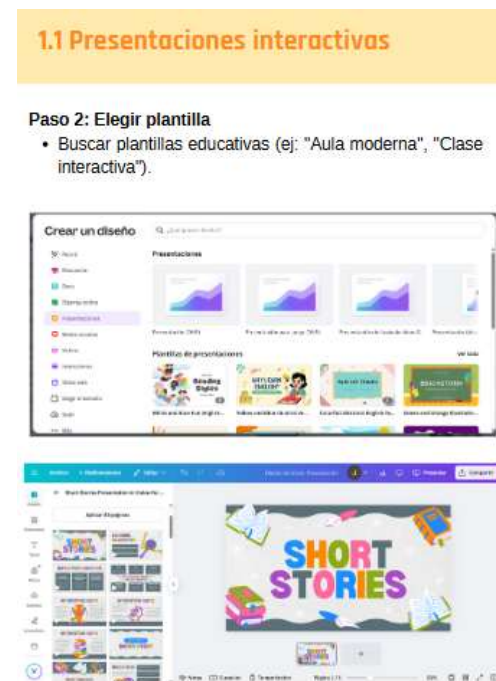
1.1 Presentaciones interactivas

Paso 2: Elegir plantilla

• Buscar plantillas educativas (ej: "Aula moderna", "Clase interactiva").

Crear un diseño

Presentaciones

Plantillas de presentaciones

Reading Styles

SHORT STORIES

Aplicar 10 páginas

SHORT STORIES

Compartir